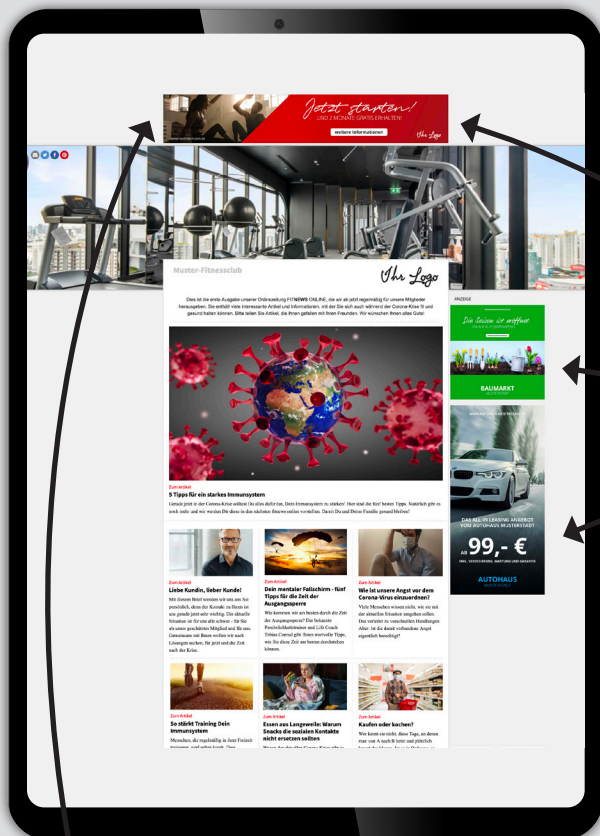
Jetzt starten!
UND 2 MONATE GRATIS ERHALTEN!
weitere Informationen
Ihr Logo

Muster-Fitnessclub
Ihr Logo

Dies ist die erste Ausgabe unserer Onlinezeitung FITNEWS ONLINE, die wir ab jetzt regelmäßig für unsere Mitglieder herausgeben. Sie enthält viele interessante Artikel und Informationen, mit der Sie sich auch während der Corona-Krise fit und gesund halten können. Bitte teilen Sie Artikel, die Ihnen gefallen mit Ihren Freunden. Wir wünschen Ihnen alles Gute!

Zum Artikel
5 Tipps für ein starkes Immunsystem
Gerade jetzt in der Corona-Krise solltest Du alles dafür tun, Dein Immunsystem zu stärken! Hier sind die fünf besten Tipps. Natürlich gibt es noch mehr und wir werden Dir diese in den nächsten Ausgaben stellen vorstellen. Damit Du und Deine Familie gesund bleiben!

Zum Artikel
Liebe Kundin, lieber Kunde!
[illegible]

Zum Artikel
Dein mentaler Fallschirm - fünf Tipps für die Zeit der Ausgangssperre
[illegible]

Zum Artikel
Wie ist unsere Angst vor dem Corona-Virus einzuordnen?
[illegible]

Zum Artikel
So stärkt Training Dein Immunsystem
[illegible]

Zum Artikel
Essen aus Langeweile: Warum Snacks die sozialen Kontakte nicht ersetzen sollten
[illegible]

Zum Artikel
Kaufen oder kochen?
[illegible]

ANZEIGE
Die Saison ist eröffnet
BAUMARKT

DAS ALL-IN LEASING ANGEBOT VOM AUTOHAUS MUSTERSTADT
AB 99,- €
AUTOHAUS